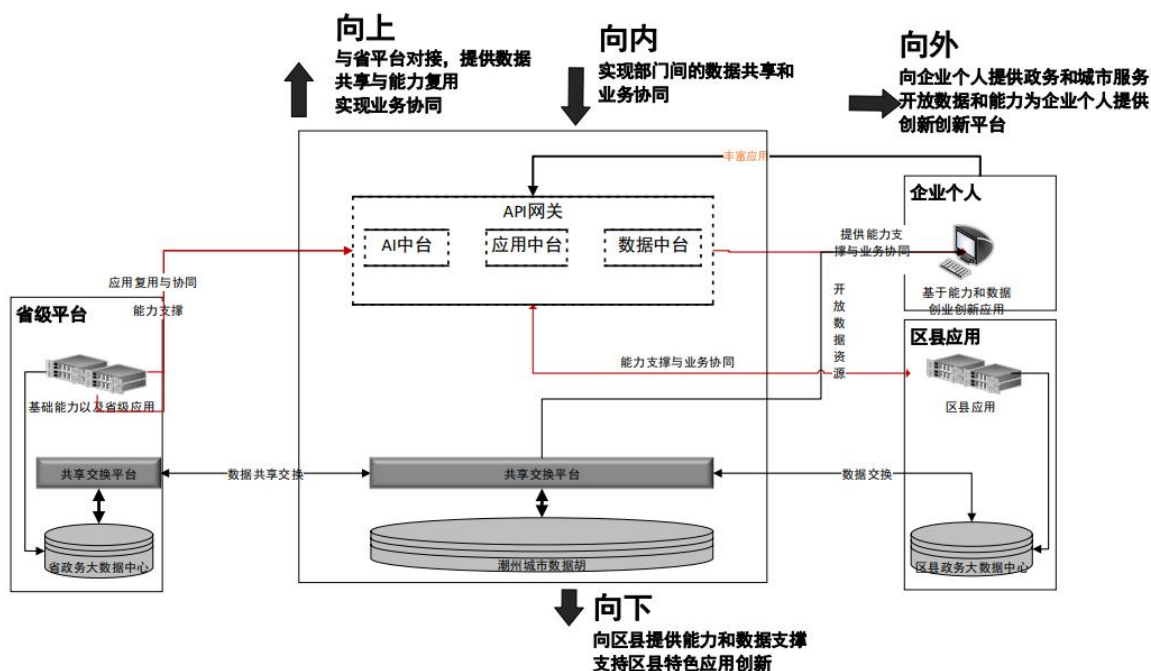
向上
与省平台对接，提供数据共享与能力复用
实现业务协同

向内
实现部门间的数据共享和业务协同

向外
向企业个人提供政务和城市服务
开放数据和能力为企业个人提供创新创新平台

丰富应用

API网关
AI中台
应用中台
数据中台

企业个人
提供能力支撑与业务协同
基于能力和数据创业创新应用

应用复用与协同
能力支撑

省级平台
基础能力以及省级应用

开放数据资源

能力支撑与业务协同

区县应用
区县应用

共享交换平台
数据共享交换
共享交换平台
数据交换

省政务大数据中心
潮州城市数据胡
区县政务大数据中心

向下
向区县提供能力和数据支撑
支持区县特色应用创新